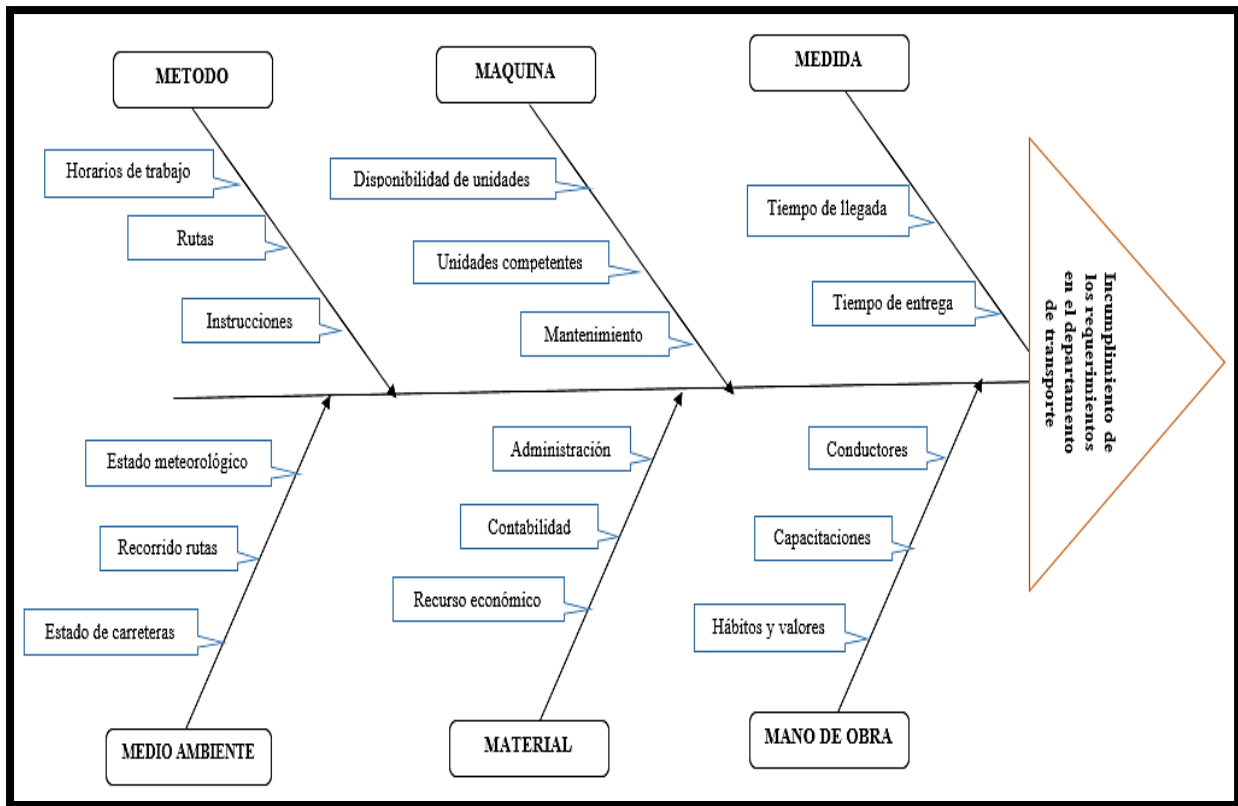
METODO

Horarios de trabajo

Rutas

Instrucciones

MAQUINA

Disponibilidad de unidades

Unidades competentes

Mantenimiento

MEDIDA

Tiempo de llegada

Tiempo de entrega

Incumplimiento de los requerimientos en el departamento de transporte

Estado meteorológico

Recorrido rutas

Estado de carreteras

MEDIO AMBIENTE

Administración

Contabilidad

Recurso económico

MATERIAL

Conductores

Capacitaciones

Hábitos y valores

MANO DE OBRA